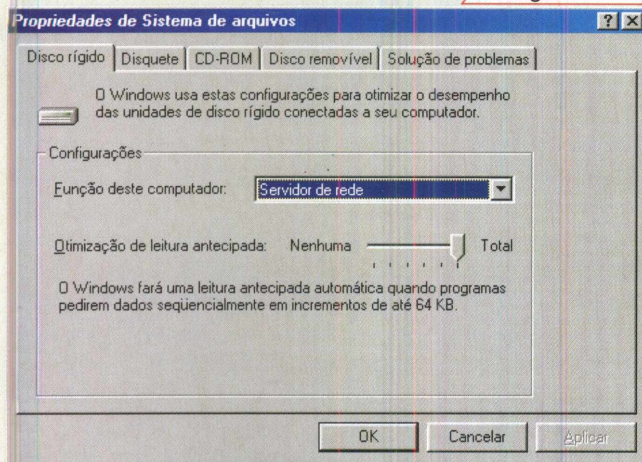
Propriedades de Sistema de arquivos

?

Disco rígido | Disquete | CD-ROM | Disco removível | Solução de problemas

O Windows usa estas configurações para otimizar o desempenho das unidades de disco rígido conectadas a seu computador.

Configurações

Função deste computador: Servidor de rede

Otimização de leitura antecipada: Nenhuma Total

O Windows fará uma leitura antecipada automática quando programas pedirem dados seqüencialmente em incrementos de até 64 KB.

OK | Cancelar | Aplicar